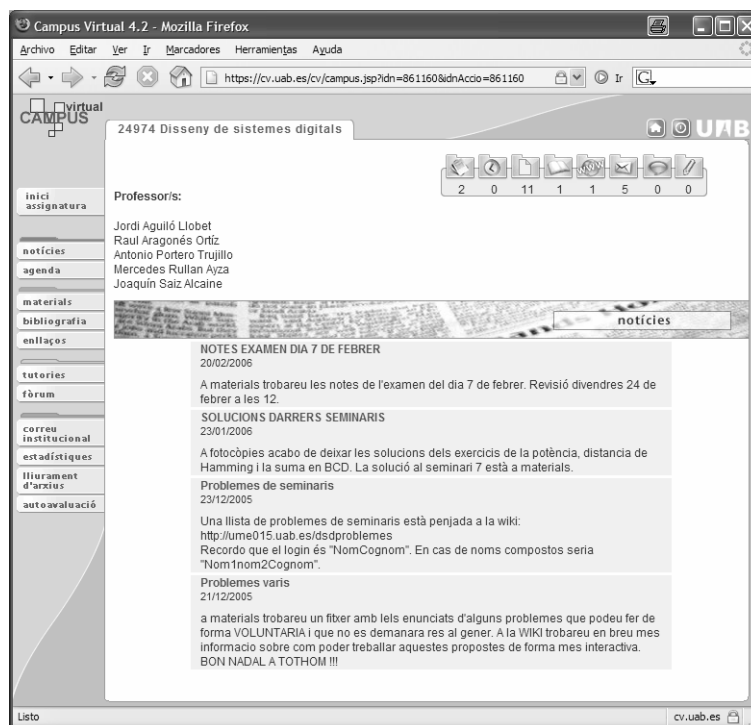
Campus Virtual 4.2 - Mozilla Firefox

Archivo Editar Ver Ir Marcadores Herramientas Ayuda

https://cv.uab.es/cv/campus.jsp?idn=861160&idnAccio=861160

Ir

virtual
CAMPUS

24974 Disseny de sistemes digitals

UAB

2 0 11 1 1 5 0 0

Professor/s:

Jordi Aguiló Llobet
Raul Aragonés Ortíz
Antonio Portero Trujillo
Mercedes Rullan Ayza
Joaquín Saiz Alcaine

inici assignatura

notícies
agenda

materials
bibliografia
enllaços

tutories
fòrum

correu institucional
estadístiques
lliurament d'arxius
autoavaluació

notícies

NOTES EXAMEN DIA 7 DE FEBRER
20/02/2006

A materials trobareu les notes de l'examen del dia 7 de febrer. Revisió divendres 24 de febrer a les 12.

SOLUCIONS DARRERS SEMINARIS
23/01/2006

A fotocòpies acabo de deixar les solucions dels exercicis de la potència, distancia de Hamming i la suma en BCD. La solució al seminari 7 està a materials.

Problemes de seminaris
23/12/2005

Una llista de problemes de seminaris està penjada a la wiki:
http://ume015.uab.es/dsdproblemes
Recordo que el login és "NomCognom". En cas de noms compostos seria "Nom1nom2Cognom".

Problemes varis
21/12/2005

a materials trobareu un fitxer amb lels enunciats d'alguns problemes que podeu fer de forma VOLUNTARIA i que no es demanara res al gener. A la WIKI trobareu en breu mes informacio sobre com poder treballar aquestes propostes de forma mes interactiva. BON NADAL A TOTHOM !!!

Listo

cv.uab.es